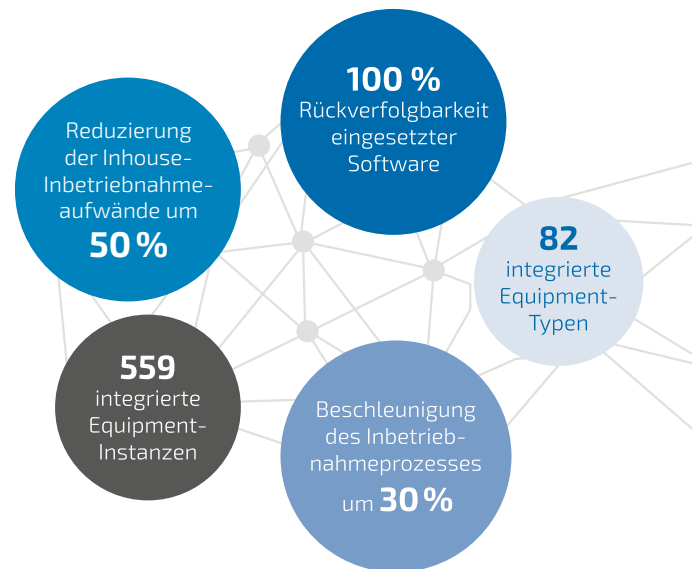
Reduzierung der Inhouse-Inbetriebnahme-aufwände um 50 %

100 % Rückverfolgbarkeit eingesetzter Software

82 integrierte Equipment-Typen

559 integrierte Equipment-Instanzen

Beschleunigung des Inbetrieb-nahmeprozesses um 30 %